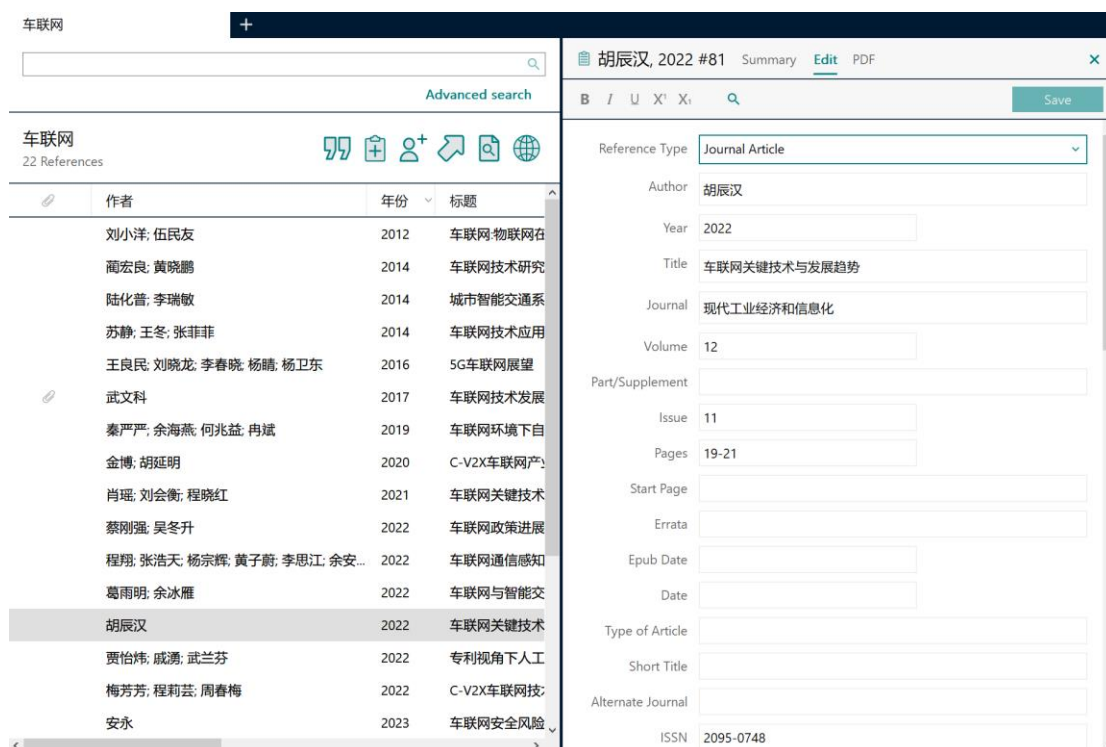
车联网 +

Advanced search

车联网
22 References

| | 作者 | 年份 | 标题 |
|---|---|---|---|
| | 刘小洋; 伍民友 | 2012 | 车联网:物联网在 |
| | 蔺宏良; 黄晓鹏 | 2014 | 车联网技术研究 |
| | 陆化普; 李瑞敏 | 2014 | 城市智能交通系 |
| | 苏静; 王冬; 张菲菲 | 2014 | 车联网技术应用 |
| | 王良民; 刘晓龙; 李春晓; 杨睛; 杨卫东 | 2016 | 5G车联网展望 |
| | 武文科 | 2017 | 车联网技术发展 |
| | 秦严严; 余海燕; 何兆益; 冉斌 | 2019 | 车联网环境下自 |
| | 金博; 胡延明 | 2020 | C-V2X车联网产 |
| | 肖瑶; 刘会衡; 程晓红 | 2021 | 车联网关键技术 |
| | 蔡刚强; 吴冬升 | 2022 | 车联网政策进展 |
| | 程翔; 张浩天; 杨宗辉; 黄子蔚; 李思江; 余安... | 2022 | 车联网通信感知 |
| | 葛雨明; 余冰雁 | 2022 | 车联网与智能交 |
| | 胡辰汉 | 2022 | 车联网关键技术 |
| | 贾怡炜; 戚湧; 武兰芬 | 2022 | 专利视角下人工 |
| | 梅芳芳; 程莉芸; 周春梅 | 2022 | C-V2X车联网技 |
| | 安永 | 2023 | 车联网安全风险 |

胡辰汉, 2022 #81 Summary Edit PDF ×

B I U X¹ X₁ Save

Reference Type: Journal Article
Author: 胡辰汉
Year: 2022
Title: 车联网关键技术与发展趋势
Journal: 现代工业经济和信息化
Volume: 12
Part/Supplement:
Issue: 11
Pages: 19-21
Start Page:
Errata:
Epub Date:
Date:
Type of Article:
Short Title:
Alternate Journal:
ISSN: 2095-0748